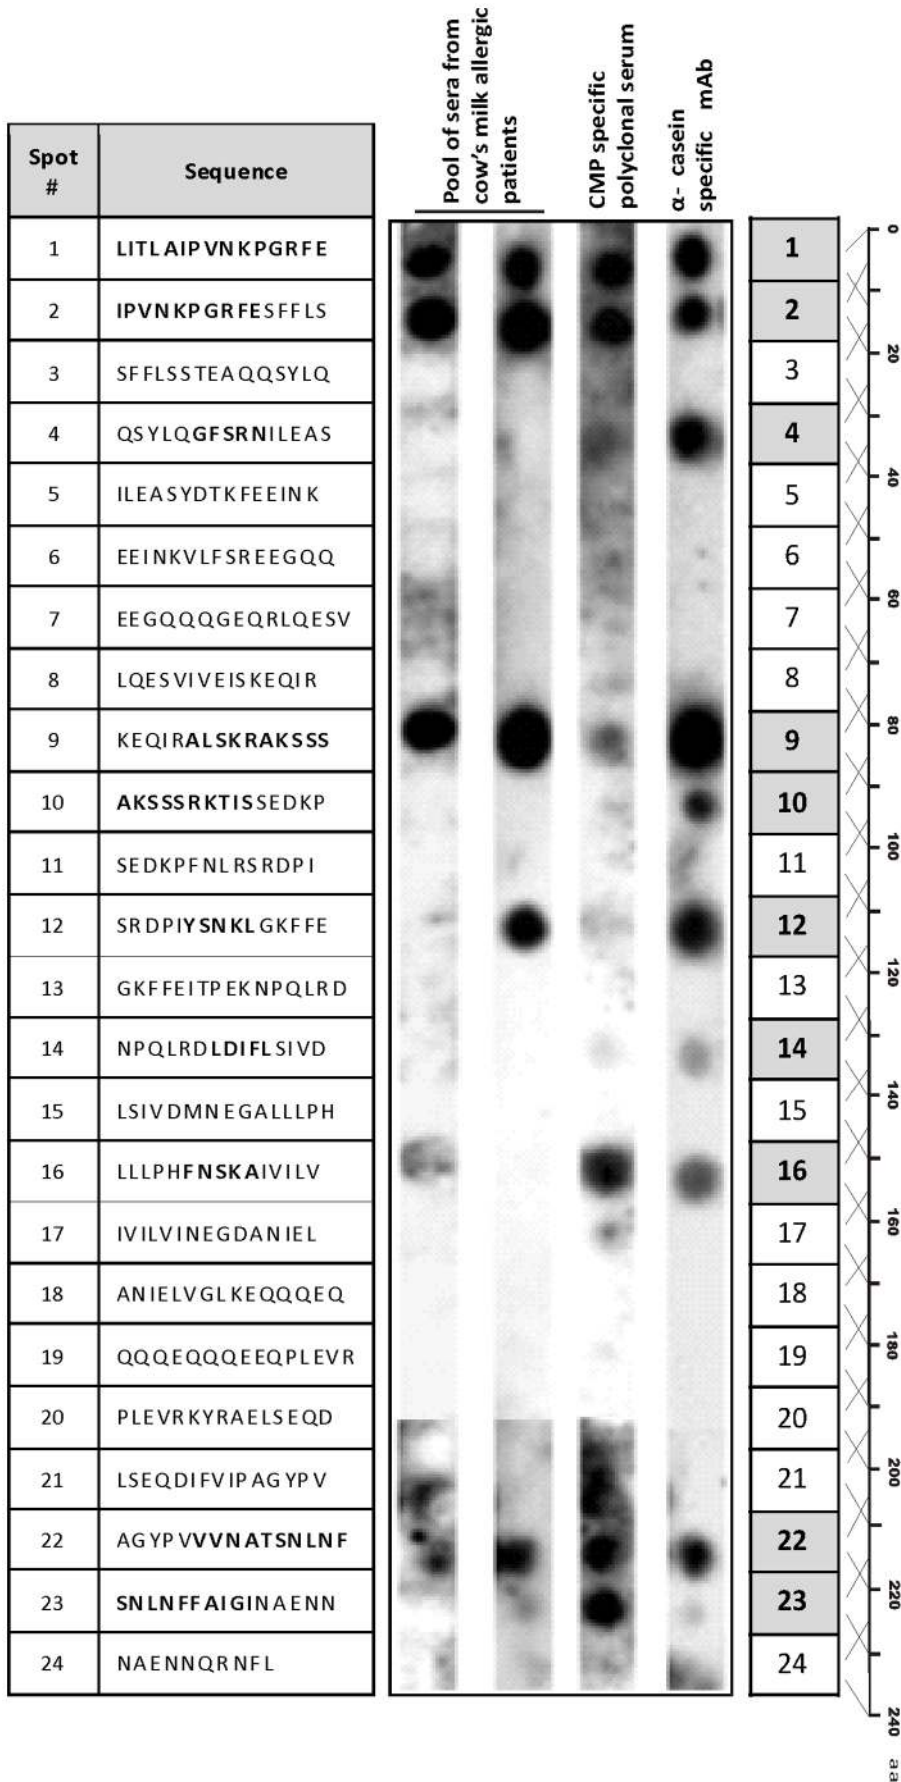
| Spot # | Sequence |
|---|---|
| 1 | LITLAIPVNKPGRFE |
| 2 | IPVNKPGRFESFFLS |
| 3 | SFFLSSTEAQQSYLQ |
| 4 | QSYLQGFSRNILEAS |
| 5 | ILEASYDTKFEEINK |
| 6 | EEINKVLFSREEGQQ |
| 7 | EEGQQQGEQRLQESV |
| 8 | LQESVIVEISKEQIR |
| 9 | KEQIRALSKRAKSSS |
| 10 | AKSSSRKTISSEDKP |
| 11 | SEDKPFNLRSRDPI |
| 12 | SRDPIYSNKLGKFFE |
| 13 | GKFFEITPEKNPQLRD |
| 14 | NPQLRDLDIFLSIVD |
| 15 | LSIVDMNEGALLLPH |
| 16 | LLLPHFNSKAIVILV |
| 17 | IVILVINEGDANIEL |
| 18 | ANIELVGLKEQQQEQ |
| 19 | QQQEQQQEEQPLEVR |
| 20 | PLEVRKYRAELSEQD |
| 21 | LSEQDIFVIPAGYPV |
| 22 | AGYPVVVNATSNLNF |
| 23 | SNLNFFAIGINAENN |
| 24 | NAENNQRNFL |

Pool of sera from cow's milk allergic patients

CMP specific polyclonal serum

α- casein specific mAb

1
2
3
4
5
6
7
8
9
10
11
12
13
14
15
16
17
18
19
20
21
22
23
24

0
20
40
60
80
100
120
140
160
180
200
220
240
aa